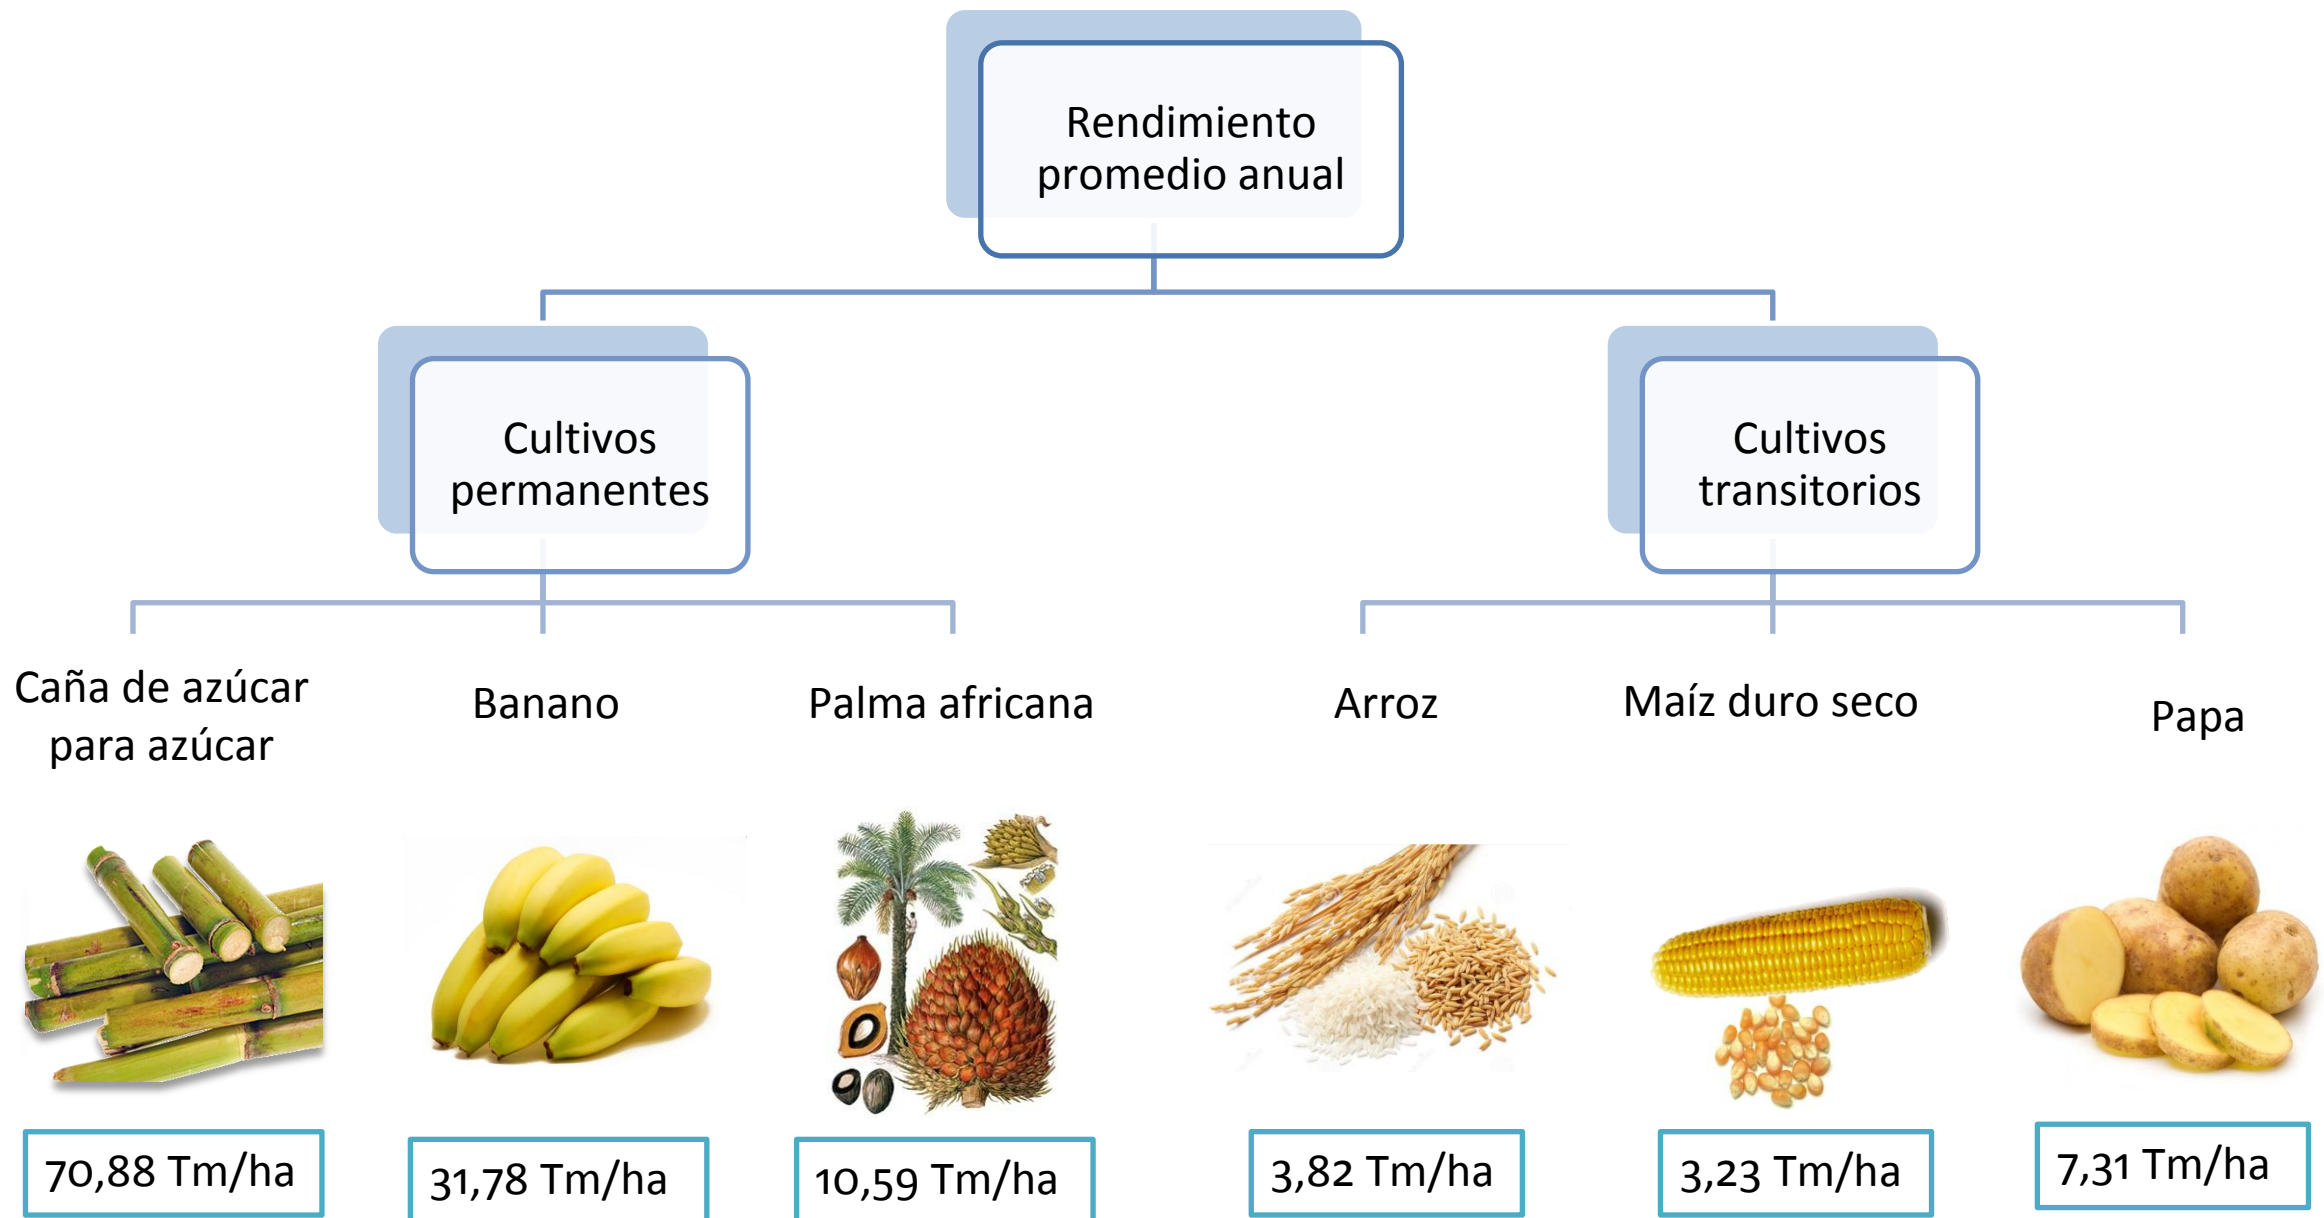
Rendimiento promedio anual

Cultivos permanentes

Cultivos transitorios

Caña de azúcar para azúcar

Banano

Palma africana

Arroz

Maíz duro seco

Papa

70,88 Tm/ha

31,78 Tm/ha

10,59 Tm/ha

3,82 Tm/ha

3,23 Tm/ha

7,31 Tm/ha